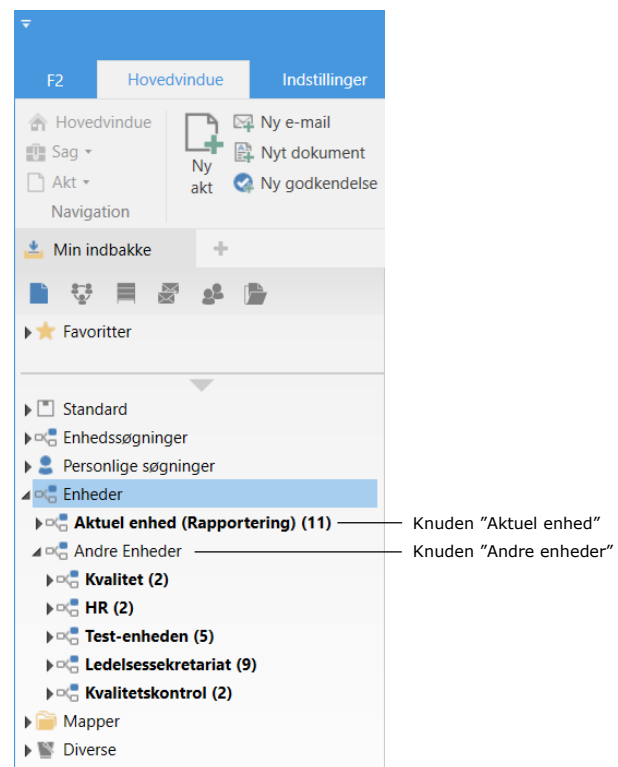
F2
Hovedvindue
Indstillinger

Hovedvindue
Sag
Akt
Navigation

Ny akt
Ny e-mail
Nyt dokument
Ny godkendelse

Min indbakke

Favoritter

Standard
Enhedssøgninger
Personlige søgninger
Enheder
Aktuel enhed (Rapportering) (11)
Andre Enheder
Kvalitet (2)
HR (2)
Test-enheden (5)
Ledelsessekretariat (9)
Kvalitetskontrol (2)
Mapper
Diverse

Knuden ”Aktuel enhed”
Knuden ”Andre enheder”